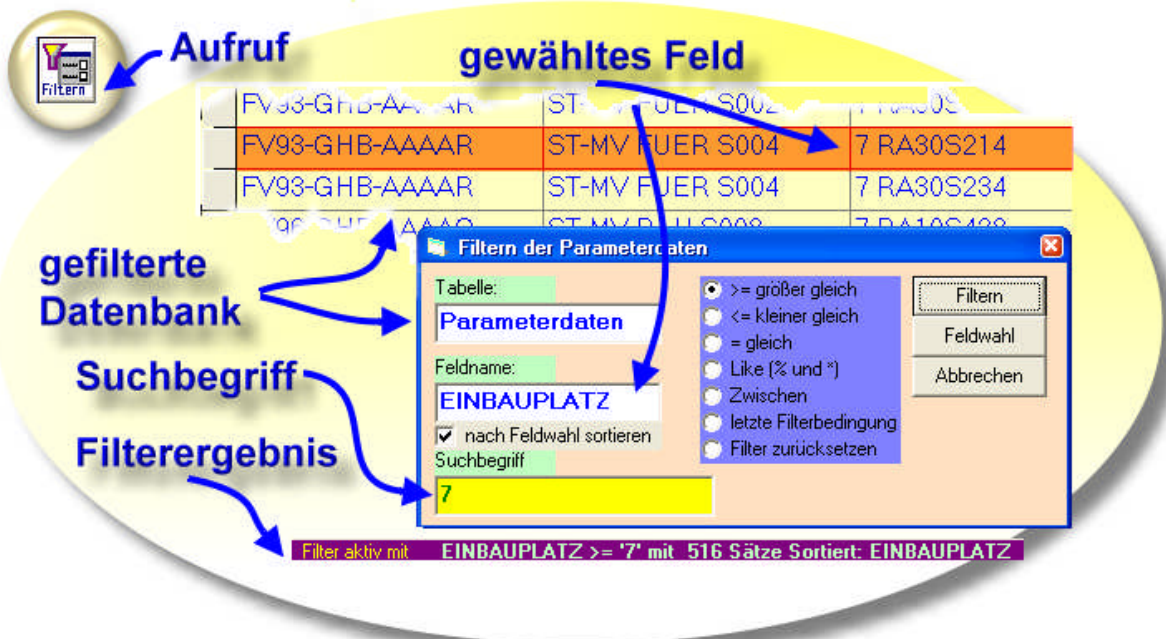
Filtern

Aufruf

gewähltes Feld

| FV93-GHB-AA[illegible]AR | ST-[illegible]FUER S002 | 7 RA30S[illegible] |
|---|---|---|
| FV93-GHB-AAAAR | ST-MV FUER S004 | 7 RA30S214 |
| FV93-GHB-AAAAR | ST-MV FUER S004 | 7 RA30S234 |
| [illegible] | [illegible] | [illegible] |

gefilterte Datenbank

Suchbegriff

Filterergebnis

Filtern der Parameterdaten

Tabelle:
Parameterdaten

Feldname:
EINBAUPLATZ

nach Feldwahl sortieren

Suchbegriff
7

>= größer gleich
<= kleiner gleich
= gleich
Like (% und *)
Zwischen
letzte Filterbedingung
Filter zurücksetzen

Filtern
Feldwahl
Abbrechen

Filter aktiv mit EINBAUPLATZ >= '7' mit 516 Sätze Sortiert: EINBAUPLATZ